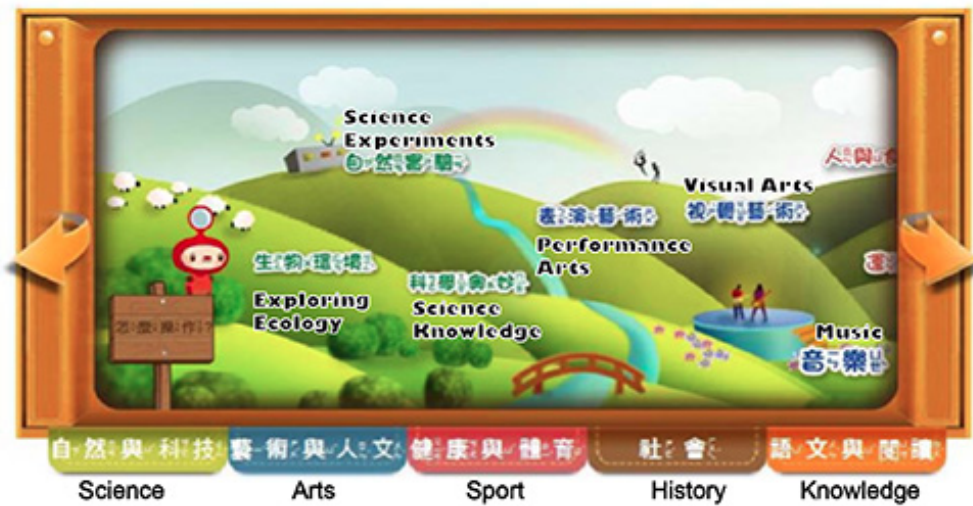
Science Experiments
自然實驗

Visual Arts
視覺藝術

人與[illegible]

表演藝術
Performance Arts

生物環境
Exploring Ecology

科學會世
Science Knowledge

怎麼操作?

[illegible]

Music
音樂

自然與科技
Science

藝術與人文
Arts

健康與體育
Sport

社會
History

語文與閱讀
Knowledge